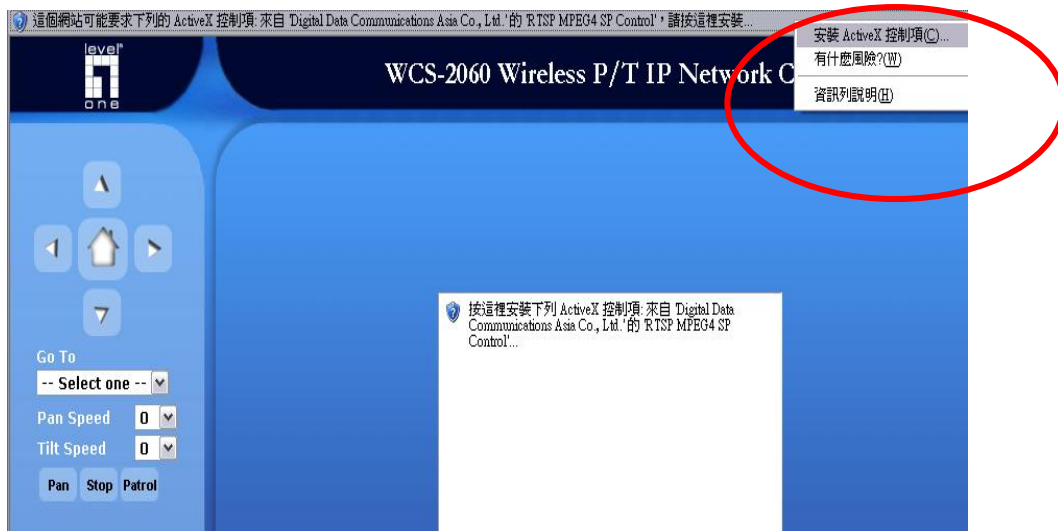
這個網站可能要求下列的 ActiveX 控制項: 來自 'Digital Data Communications Asia Co., Ltd.'的 'RTSP MPEG4 SP Control'，請按這裡安裝...

安裝 ActiveX 控制項(C)...
有什麼風險?(W)
資訊列說明(H)

level one

WCS-2060 Wireless P/T IP Network C

Go To
-- Select one --
Pan Speed 0
Tilt Speed 0
Pan Stop Patrol

按這裡安裝下列 ActiveX 控制項: 來自 'Digital Data Communications Asia Co., Ltd.'的 'RTSP MPEG4 SP Control'...